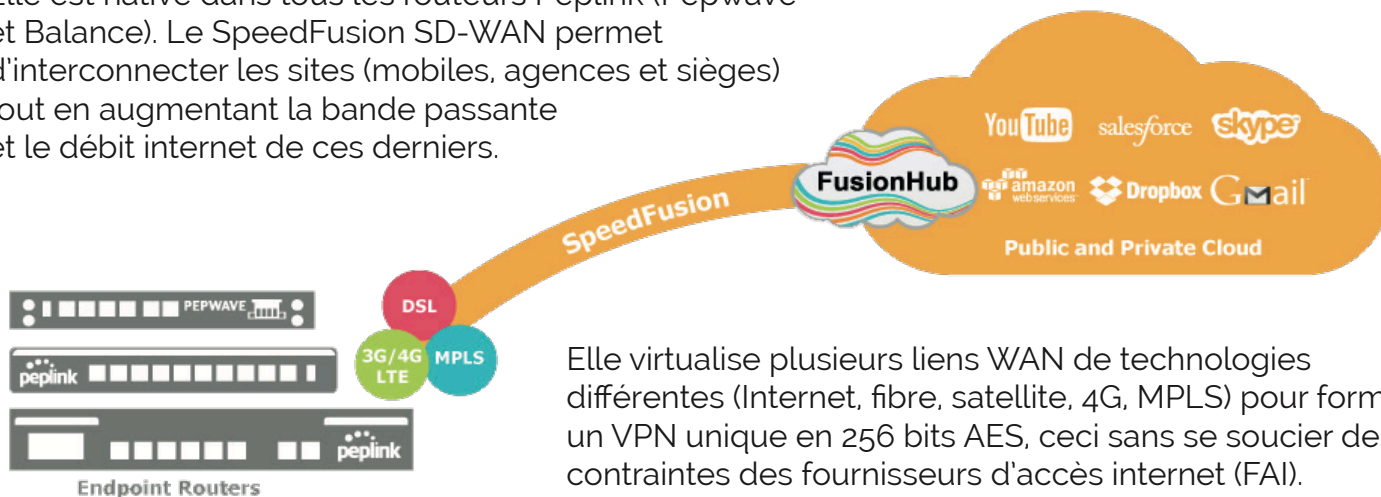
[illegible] est native dans tous les routeurs Peplink (Pepwave et Balance). Le SpeedFusion SD-WAN permet d'interconnecter les sites (mobiles, agences et sièges) tout en augmentant la bande passante et le débit internet de ces derniers.

YouTube salesforce skype
FusionHub amazon webservices Dropbox Gmail
Public and Private Cloud

SpeedFusion

DSL
3G/4G LTE
MPLS

PEPWAVE
peplink
peplink
Endpoint Routers

Elle virtualise plusieurs liens WAN de technologies différentes (Internet, fibre, satellite, 4G, MPLS) pour form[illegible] un VPN unique en 256 bits AES, ceci sans se soucier de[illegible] contraintes des fournisseurs d'accès internet (FAI).